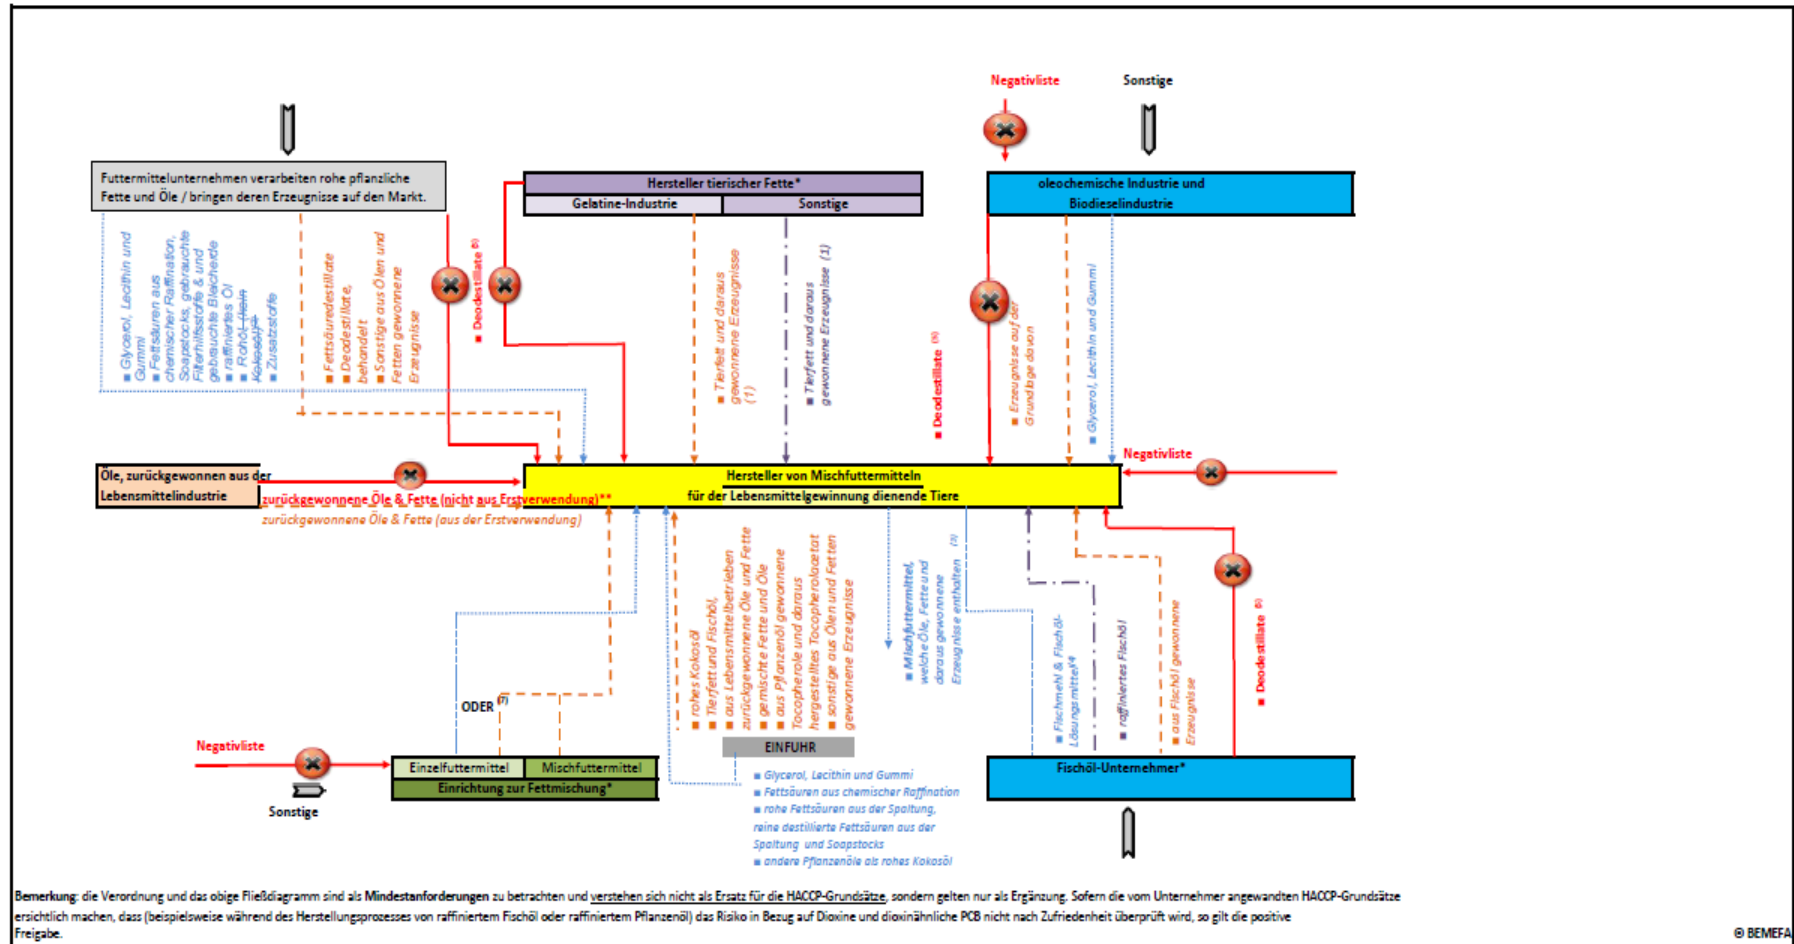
Negativliste

Sonstige

Futtermittelunternehmen verarbeiten rohe pflanzliche Fette und Öle / bringen deren Erzeugnisse auf den Markt.

Hersteller tierischer Fette*

Gelatine-Industrie

Sonstige

oleochemische Industrie und Biodieselindustrie

■ Glycerol, Lecithin und Gummi
■ Fettsäuren aus chemischer Raffination, Soapstocks, gebrauchte Filterhilfsstoffe & und gebrauchte Bleicherde
■ raffiniertes Öl
■ Rohöl (kein Kokosöl)
■ Zusatzstoffe

■ Fettsäuredestillate
■ Deodestillate, behandelt
■ Sonstige aus Ölen und Fetten gewonnene Erzeugnisse

■ Deodestillate (6)

■ Tierfett und daraus gewonnene Erzeugnisse (1)

■ Tierfett und daraus gewonnene Erzeugnisse (1)

■ Deodestillate (6)

■ Erzeugnisse auf der Grundlage davon

■ Glycerol, Lecithin und Gummi

Negativliste

Öle, zurückgewonnen aus der Lebensmittelindustrie

zurückgewonnene Öle & Fette (nicht aus Erstverwendung)**

zurückgewonnene Öle & Fette (aus der Erstverwendung)

Hersteller von Mischfuttermitteln für der Lebensmittelgewinnung dienende Tiere

■ rohes Kokosöl
■ Tierfett und Fischöl, aus Lebensmittelbetrieben zurückgewonnene Öle und Fette
■ gemischte Fette und Öle
■ aus Pflanzenöl gewonnene Tocopherole und daraus hergestelltes Tocopherolacetat
■ sonstige aus Ölen und Fetten gewonnene Erzeugnisse

■ Mischfuttermittel, welche Öle, Fette und daraus gewonnene Erzeugnisse enthalten (3)

■ Fischmehl & Fischöl-Lösungsmittel(4)

■ raffiniertes Fischöl

■ aus Fischöl gewonnene Erzeugnisse

■ Deodestillate (6)

ODER (7)

Negativliste

Sonstige

Einzelfuttermittel

Mischfuttermittel

Einrichtung zur Fettmischung*

EINFUHR

■ Glycerol, Lecithin und Gummi
■ Fettsäuren aus chemischer Raffination
■ rohe Fettsäuren aus der Spaltung, reine destillierte Fettsäuren aus der Spaltung und Soapstocks
■ andere Pflanzenöle als rohes Kokosöl

Fischöl-Unternehmer*

Bemerkung: die Verordnung und das obige Fließdiagramm sind als Mindestanforderungen zu betrachten und verstehen sich nicht als Ersatz für die HACCP-Grundsätze, sondern gelten nur als Ergänzung. Sofern die vom Unternehmer angewandten HACCP-Grundsätze ersichtlich machen, dass (beispielsweise während des Herstellungsprozesses von raffiniertem Fischöl oder raffiniertem Pflanzenöl) das Risiko in Bezug auf Dioxine und dioxinähnliche PCB nicht nach Zufriedenheit überprüft wird, so gilt die positive Freigabe.

© BEMEFA